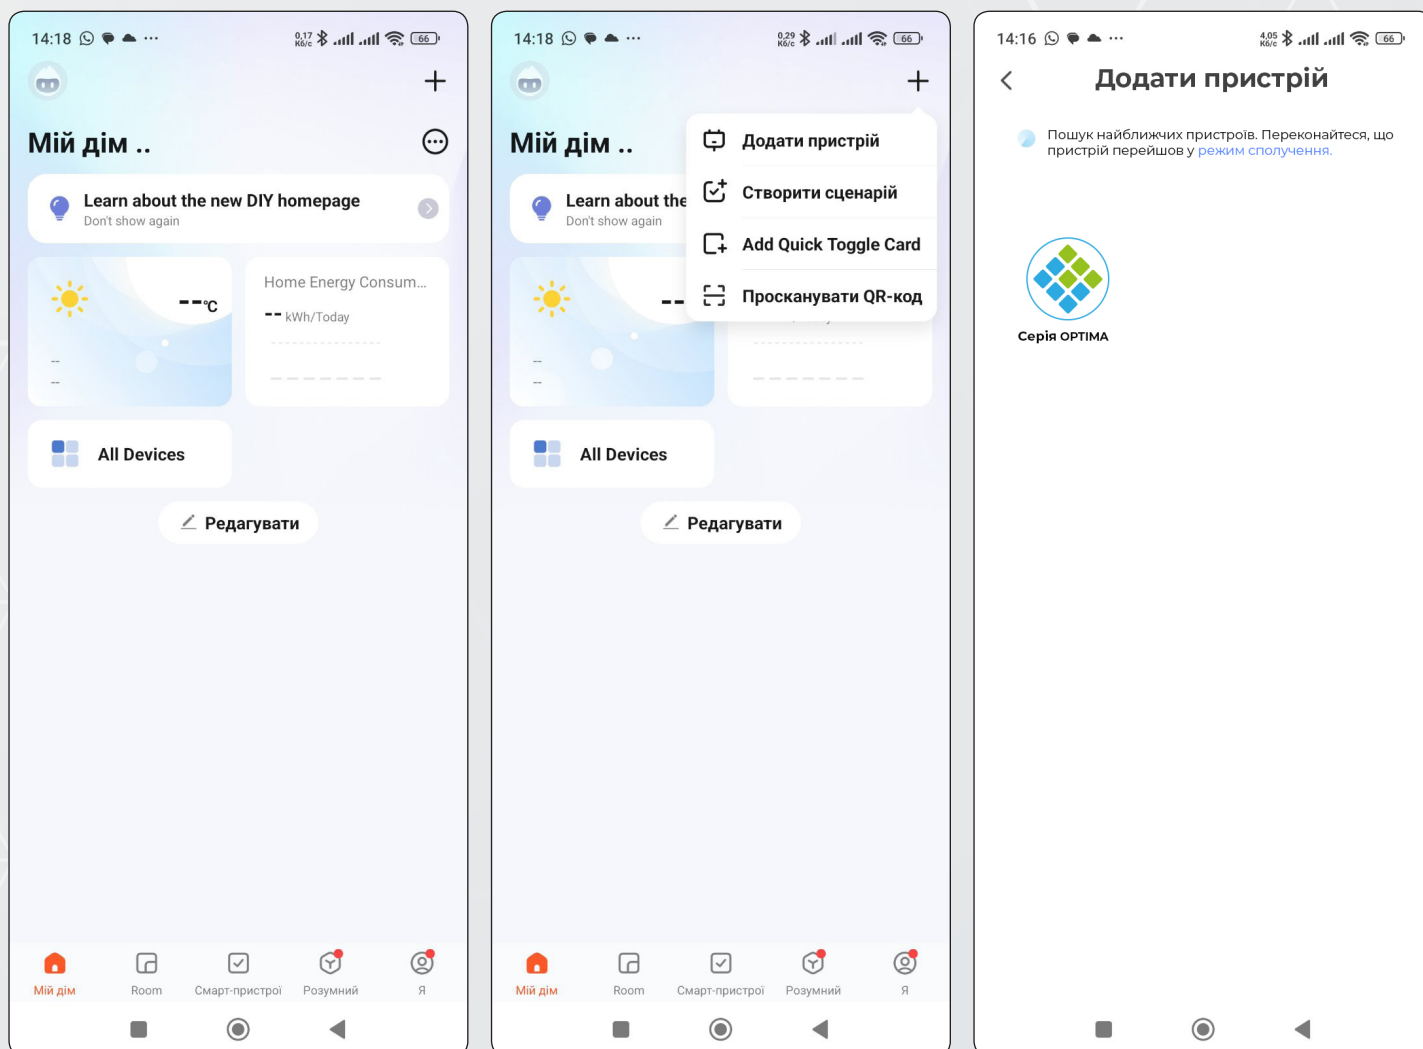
14:18 0,17 Кб/с 66

Мій дім ..

Learn about the new DIY homepage
Don't show again

--°C

--
--

Home Energy Consum...
-- kWh/Today

All Devices

Редагувати

Мій дім
Room
Смарт-пристрої
Розумний
Я

14:18 0,29 Кб/с 66

Мій дім ..

Learn about the
Don't show again

Додати пристрій
Створити сценарій
Add Quick Toggle Card
Просканувати QR-код

--

--
--

All Devices

Редагувати

Мій дім
Room
Смарт-пристрої
Розумний
Я

14:16 4,05 Кб/с 66

Додати пристрій

Пошук найближчих пристроїв. Переконайтеся, що пристрій перейшов у режим сполучення.

Серія OPTIMA